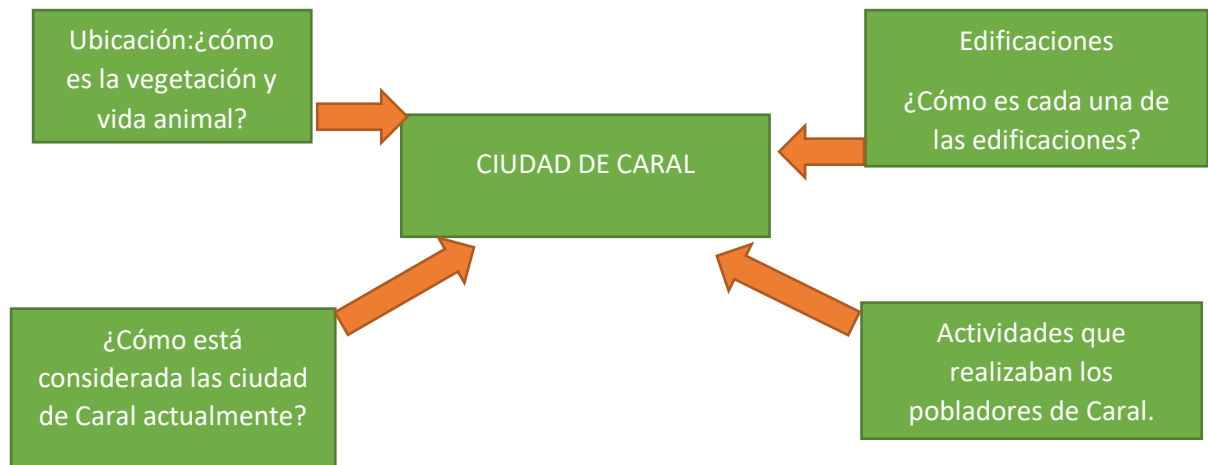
Ubicación:¿cómo es la vegetación y vida animal?

Edificaciones

¿Cómo es cada una de las edificaciones?

CIUDAD DE CARAL

¿Cómo está considerada las ciudad de Caral actualmente?

Actividades que realizaban los pobladores de Caral.